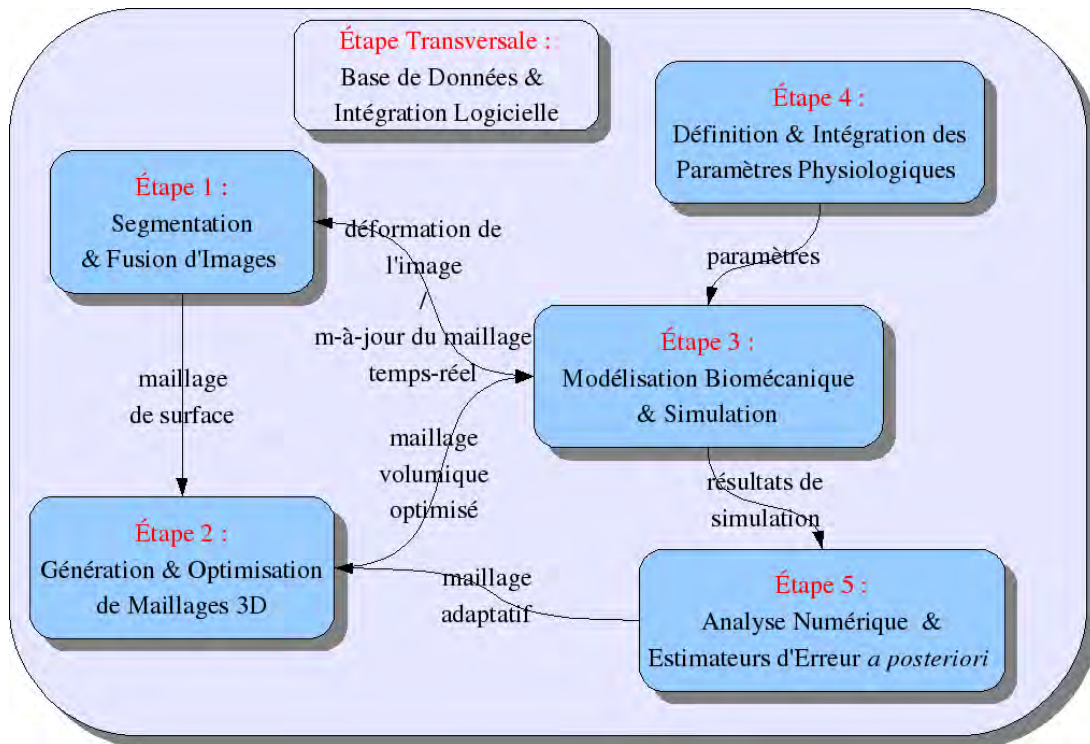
Étape Transversale :
Base de Données & Intégration Logicielle

Étape 4 :
Définition & Intégration des Paramètres Physiologiques

Étape 1 :
Segmentation & Fusion d'Images

déformation de l'image / m-à-jour du maillage temps-réel

paramètres

Étape 3 :
Modélisation Biomécanique & Simulation

maillage de surface

maillage volumique optimisé

résultats de simulation

Étape 2 :
Génération & Optimisation de Maillages 3D

maillage adaptatif

Étape 5 :
Analyse Numérique & Estimateurs d'Erreur *a posteriori*